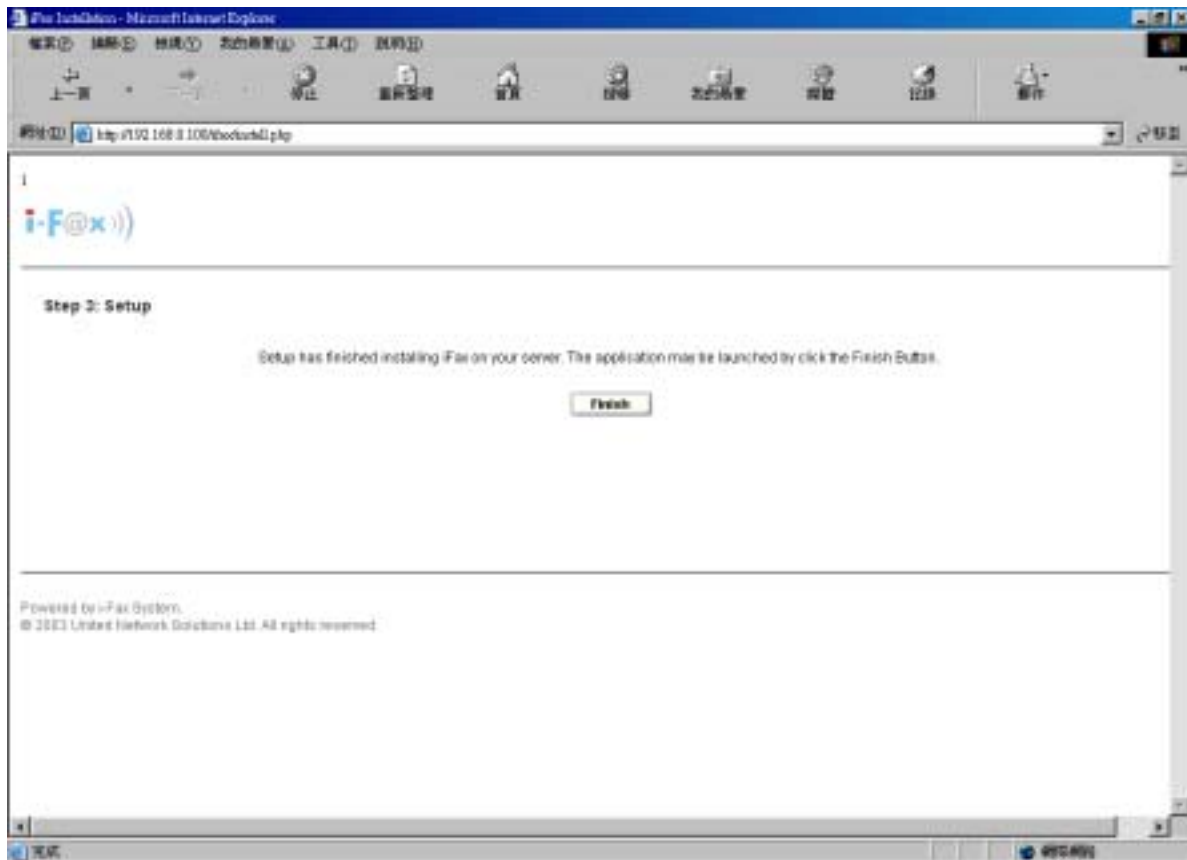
iFax Installation - Microsoft Internet Explorer

檔案(F) 編輯(E) 檢視(V) 我的最愛(A) 工具(T) 說明(H)

上一頁 停止 重新整理 首頁 搜尋 我的最愛 媒體 記錄 郵件

網址(D) http://192.168.0.100/ifax/install.php 移至

i

i-F@x

Step 3: Setup

Setup has finished installing iFax on your server. The application may be launched by click the Finish Button.

Finish

Powered by i-Fax System.
© 2003 United Network Solutions Ltd. All rights reserved.

完成 網際網路